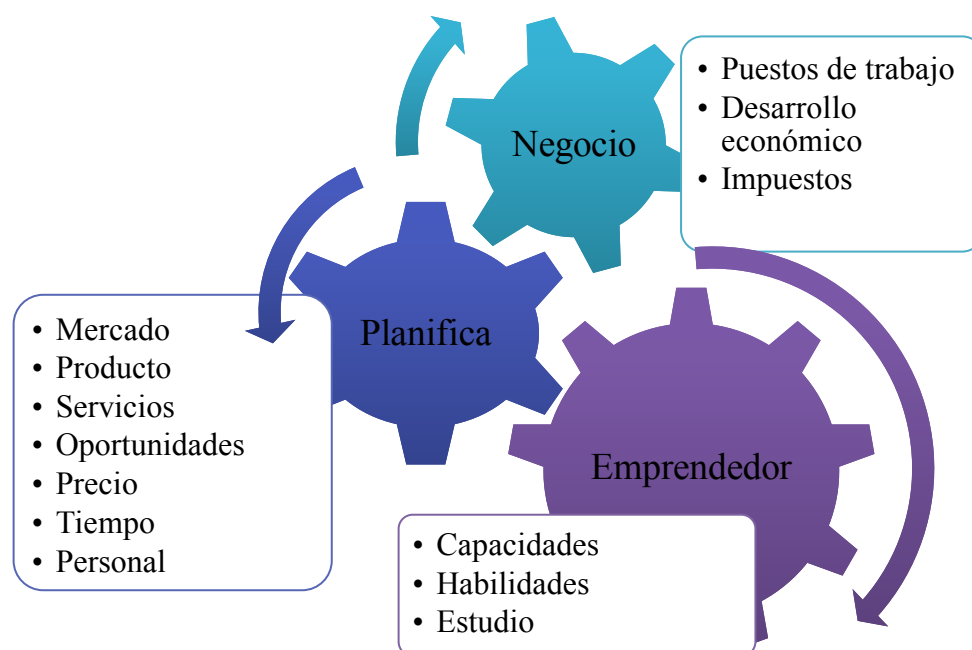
Negocio

- Puestos de trabajo
- Desarrollo económico
- Impuestos

Planifica

- Mercado
- Producto
- Servicios
- Oportunidades
- Precio
- Tiempo
- Personal

Emprendedor

- Capacidades
- Habilidades
- Estudio